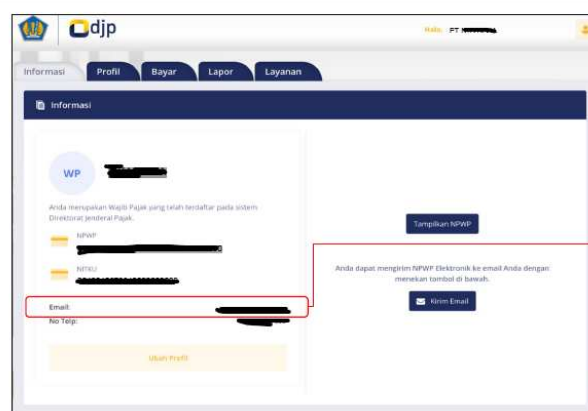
djp

Halo, PT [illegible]

Informasi
Profil
Bayar
Lapor
Layanan

Informasi

WP

Anda merupakan Wajib Pajak yang telah terdaftar pada sistem Direktorat Jenderal Pajak.

NPWP

NITKU

Email:

No Telp:

Ubah Profil

Tampilkan NPWP

Anda dapat mengirim NPWP Elektronik ke email Anda dengan menekan tombol di bawah.

Kirim Email